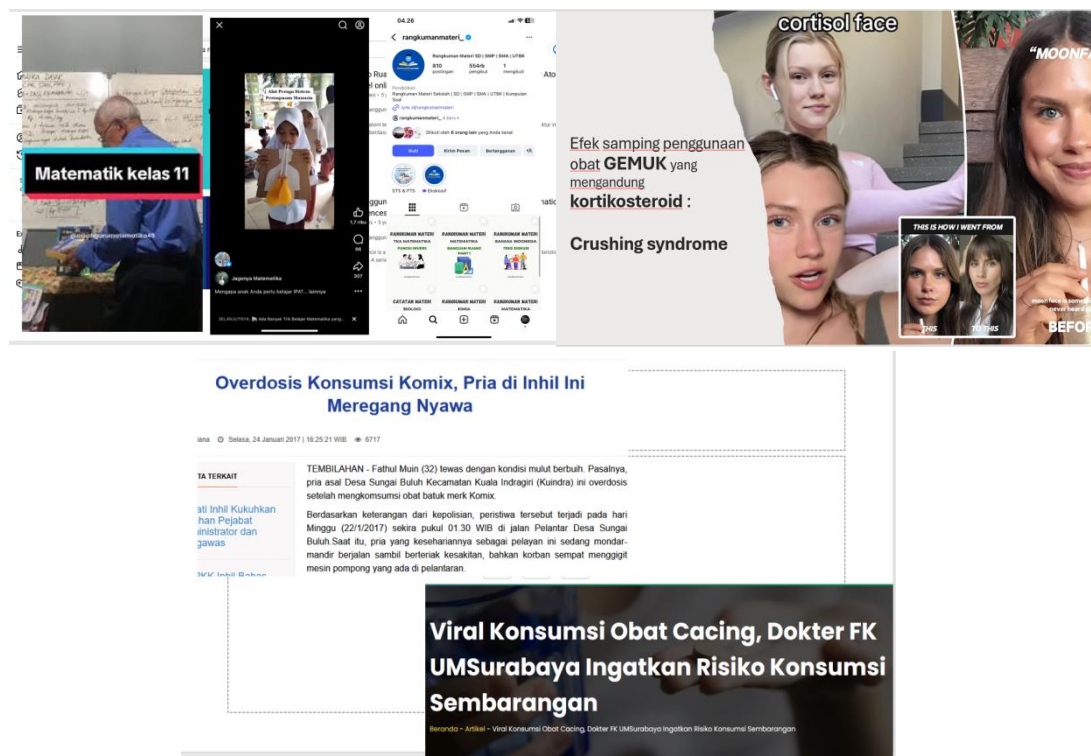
Matematik kelas 11

Alat Peraga Sistem Persamaan Linear

Jagoanya Matematika

Mengapa anak Anda perlu belajar IPA?... lainnya

Ada Banyak Trik Belajar Matematika yang...

04.26

rangkumanmateri_

Rangkuman Materi SD | SMP | SMA | UTBK

810 postingan 554rb pengikut 1 mengikuti

Pendidikan
Rangkuman Materi Sekolah | SD | SMP | SMA | UTBK | Kumpulan Soal

rangkumanmateri_

Diikuti oleh 6 orang lain yang Anda kenal

Ikuti Kirim Pesan Bertanggapan

STS & PTS Eksklusif

RANGKUMAN MATERI MATEMATIKA FUNGSI INVERS
RANGKUMAN MATERI MATEMATIKA BANGUNAN RUANG PART 1
RANGKUMAN MATERI BAHASA INDONESIA TEKS DISKUSI
CATATAN MATERI BIOLOGI
RANGKUMAN MATERI KIMIA
RANGKUMAN MATERI MATEMATIKA

cortisol face

"MOONFA

Efek samping penggunaan obat GEMUK yang mengandung kortikosteroid :

Crushing syndrome

THIS IS HOW I WENT FROM

THIS TO THIS

BEFOR

Overdosis Konsumsi Komix, Pria di Inhil Ini Meregang Nyawa

iana Selasa, 24 Januari 2017 | 16:25:21 WIB 6717

TA TERKAIT

ati Inhil Kukuhkan han Pejabat inistrator dan gawas

TEMBILAHAN - Fathul Muin (32) tewas dengan kondisi mulut berbuih. Pasalnya, pria asal Desa Sungai Buluh Kecamatan Kuala Indragiri (Kuindra) ini overdosis setelah mengkomsumsi obat batuk merk Komix.

Berdasarkan keterangan dari kepolisian, peristiwa tersebut terjadi pada hari Minggu (22/1/2017) sekira pukul 01.30 WIB di jalan Pelantar Desa Sungai Buluh.Saat itu, pria yang kesehariannya sebagai pelayan ini sedang mondar-mandir berjalan sambil berteriak kesakitan, bahkan korban sempat menggigit mesin pompong yang ada di pelantaran.

Viral Konsumsi Obat Cacing, Dokter FK UMSurabaya Ingatkan Risiko Konsumsi Sembarangan

Beranda - Artikel - Viral Konsumsi Obat Cacing, Dokter FK UMSurabaya Ingatkan Risiko Konsumsi Sembarangan